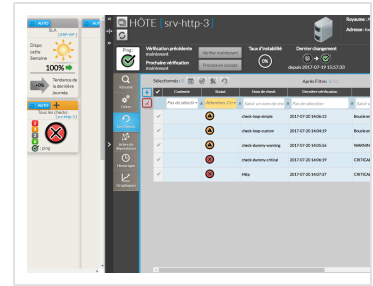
AUTO
SLA
Dispo cette Semaine
100%
Tendance de la dernière Journée
AUTO
Tous les checks
ping

HÔTE srv-http-3
Royaume
Adresse
Ping
Vérification précédente maintenant
Prochaine vérification maintenant
Vérifier maintenant
Prendre en compte
Taux d'instabilité
0%
Dernier changement
depuis 2017-07-19 15:17:33
Résumé
Détails
Les checks
Arbre de dépendances
Historique
Graphiques
Sélectionné : 0
Appliquer Filtres
Contexte
Statut
Nom de check
Dernière vérification
Pas de sélection
Attention, Cri
Saisir un nom de check
Pas de sélection
check-loop-simple
2017-07-20 14:06:13
Boucler
check-loop-custom
2017-07-20 14:04:19
Boucler
check-dummy-warning
2017-07-20 14:06:16
WARNIN
check-dummy-critical
2017-07-20 14:04:19
CRITICAL
Http
2017-07-20 14:07:37
CRITICAL